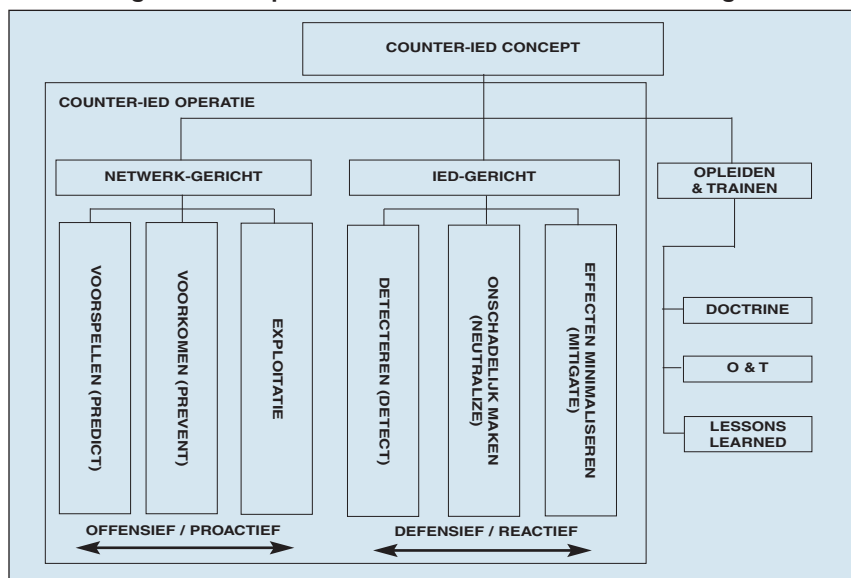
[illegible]

COUNTER-IED CONCEPT

COUNTER-IED OPERATIE

NETWERK-GERICHT

IED-GERICHT

OPLEIDEN & TRAINEN

VOORSPELLEN (PREDICT)

VOORKOMEN (PREVENT)

EXPLOITATIE

DETECTEREN (DETECT)

ONSCHADELIJK MAKEN (NEUTRALIZE)

EFFECTEN MINIMALISEREN (MITIGATE)

DOCTRINE

O & T

LESSONS LEARNED

OFFENSIEF / PROACTIEF

DEFENSIEF / REACTIEF